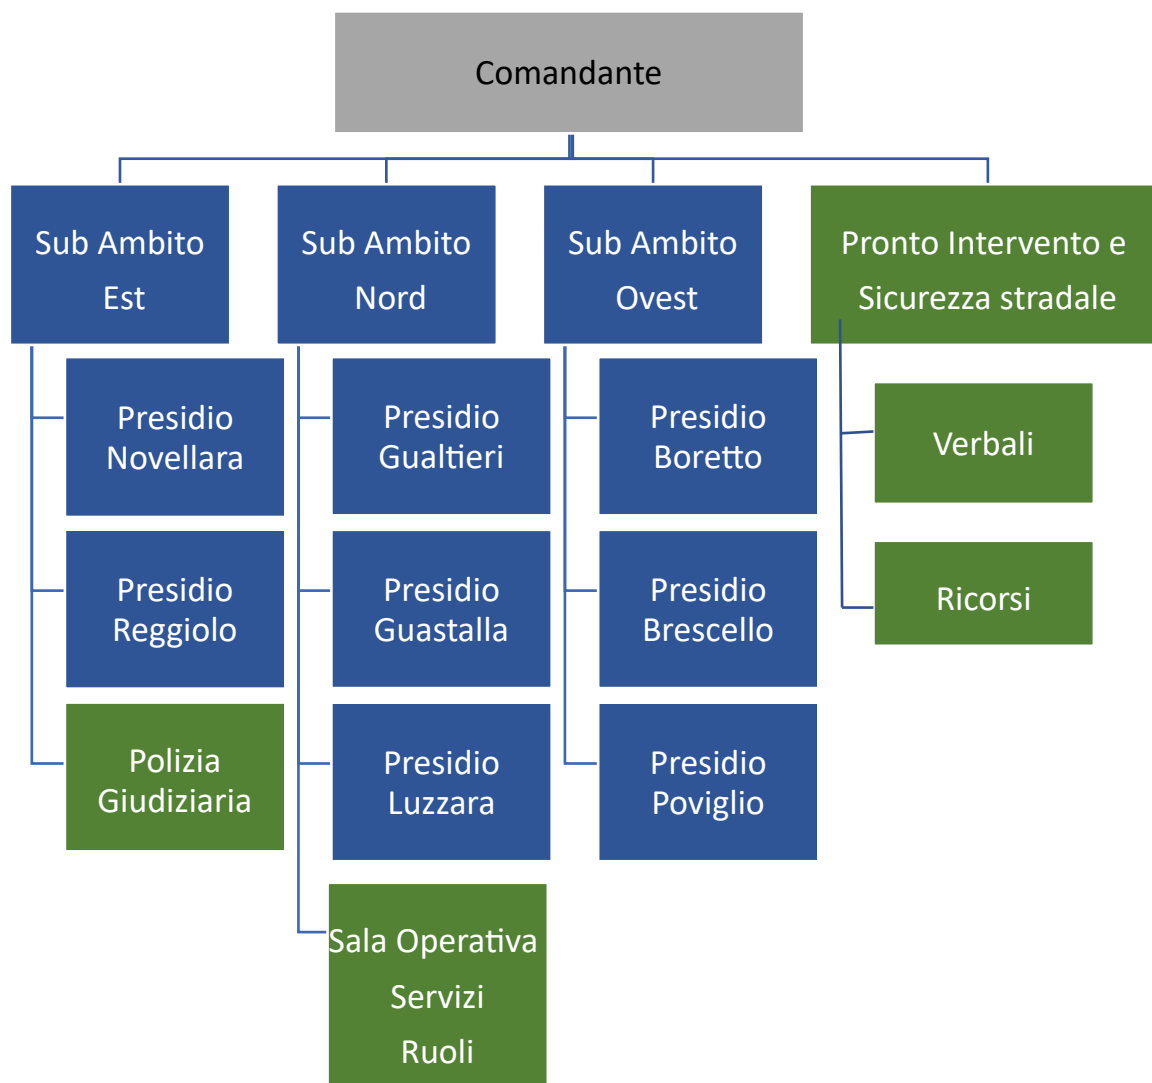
Comandante

Sub Ambito Est

Presidio Novellara

Presidio Reggiolo

Polizia Giudiziaria

Sub Ambito Nord

Presidio Gualtieri

Presidio Guastalla

Presidio Luzzara

Sala Operativa
Servizi
Ruoli

Sub Ambito Ovest

Presidio Boretto

Presidio Brescello

Presidio Poviglio

Pronto Intervento e Sicurezza stradale

Verbali

Ricorsi